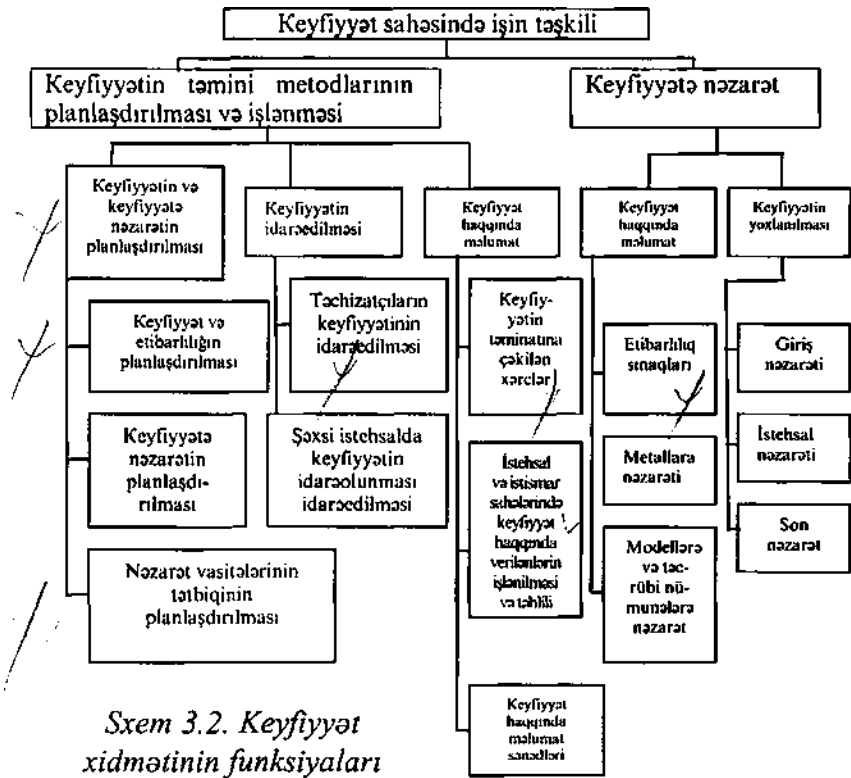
Keyfiyyət sahəsində işin təşkili

Keyfiyyətin təmini metodlarının planlaşdırılması və işlənməsi

Keyfiyyətə nəzarət

Keyfiyyətin və keyfiyyətə nəzarətin planlaşdırılması

Keyfiyyətin idarəedilməsi

Keyfiyyət haqqında məlumat

Keyfiyyət haqqında məlumat

Keyfiyyətin yoxlanılması

Keyfiyyət və etibarlılığın planlaşdırılması

Təchizatçıların keyfiyyətinin idarəedilməsi

Keyfiyyətin təminatına çəkilən xərclər

Etibarlılıq sınaqları

Giriş nəzarəti

Keyfiyyətə nəzarətin planlaşdırılması

Şəxsi istehsalda keyfiyyətin idarəolunması idarəedilməsi

İstehsal və istismar sahələrində keyfiyyət haqqında verilənlərin işlənilməsi və təhlili

Metallara nəzarəti

İstehsal nəzarəti

Son nəzarət

Modellərə və təcrübi nümunələrə nəzarət

Nəzarət vasitələrinin tətbiqinin planlaşdırılması

Keyfiyyət haqqında məlumat sənədləri

Sxem 3.2. Keyfiyyət xidmətinin funksiyaları